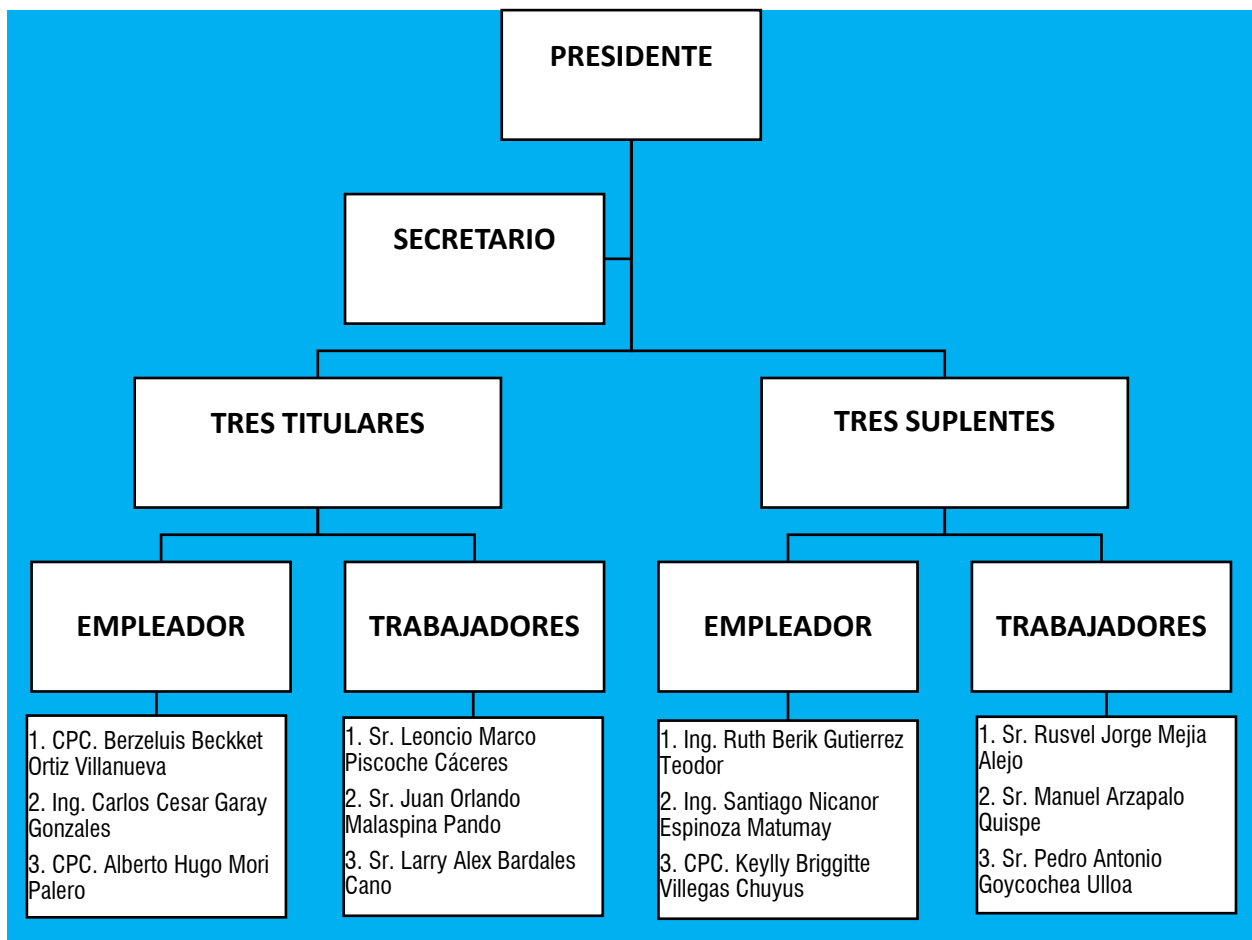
PRESIDENTE

SECRETARIO

TRES TITULARES

TRES SUPLENTES

EMPLEADOR

TRABAJADORES

EMPLEADOR

TRABAJADORES

1. CPC. Berzeluis Beckket Ortiz Villanueva
2. Ing. Carlos Cesar Garay Gonzales
3. CPC. Alberto Hugo Mori Palero

1. Sr. Leoncio Marco Piscoche Cáceres
2. Sr. Juan Orlando Malaspina Pando
3. Sr. Larry Alex Bardales Cano

1. Ing. Ruth Berik Gutierrez Teodor
2. Ing. Santiago Nicanor Espinoza Matumay
3. CPC. Keylly Briggitte Villegas Chuyus

1. Sr. Rusvel Jorge Mejia Alejo
2. Sr. Manuel Arzapalo Quispe
3. Sr. Pedro Antonio Goycochea Ulloa